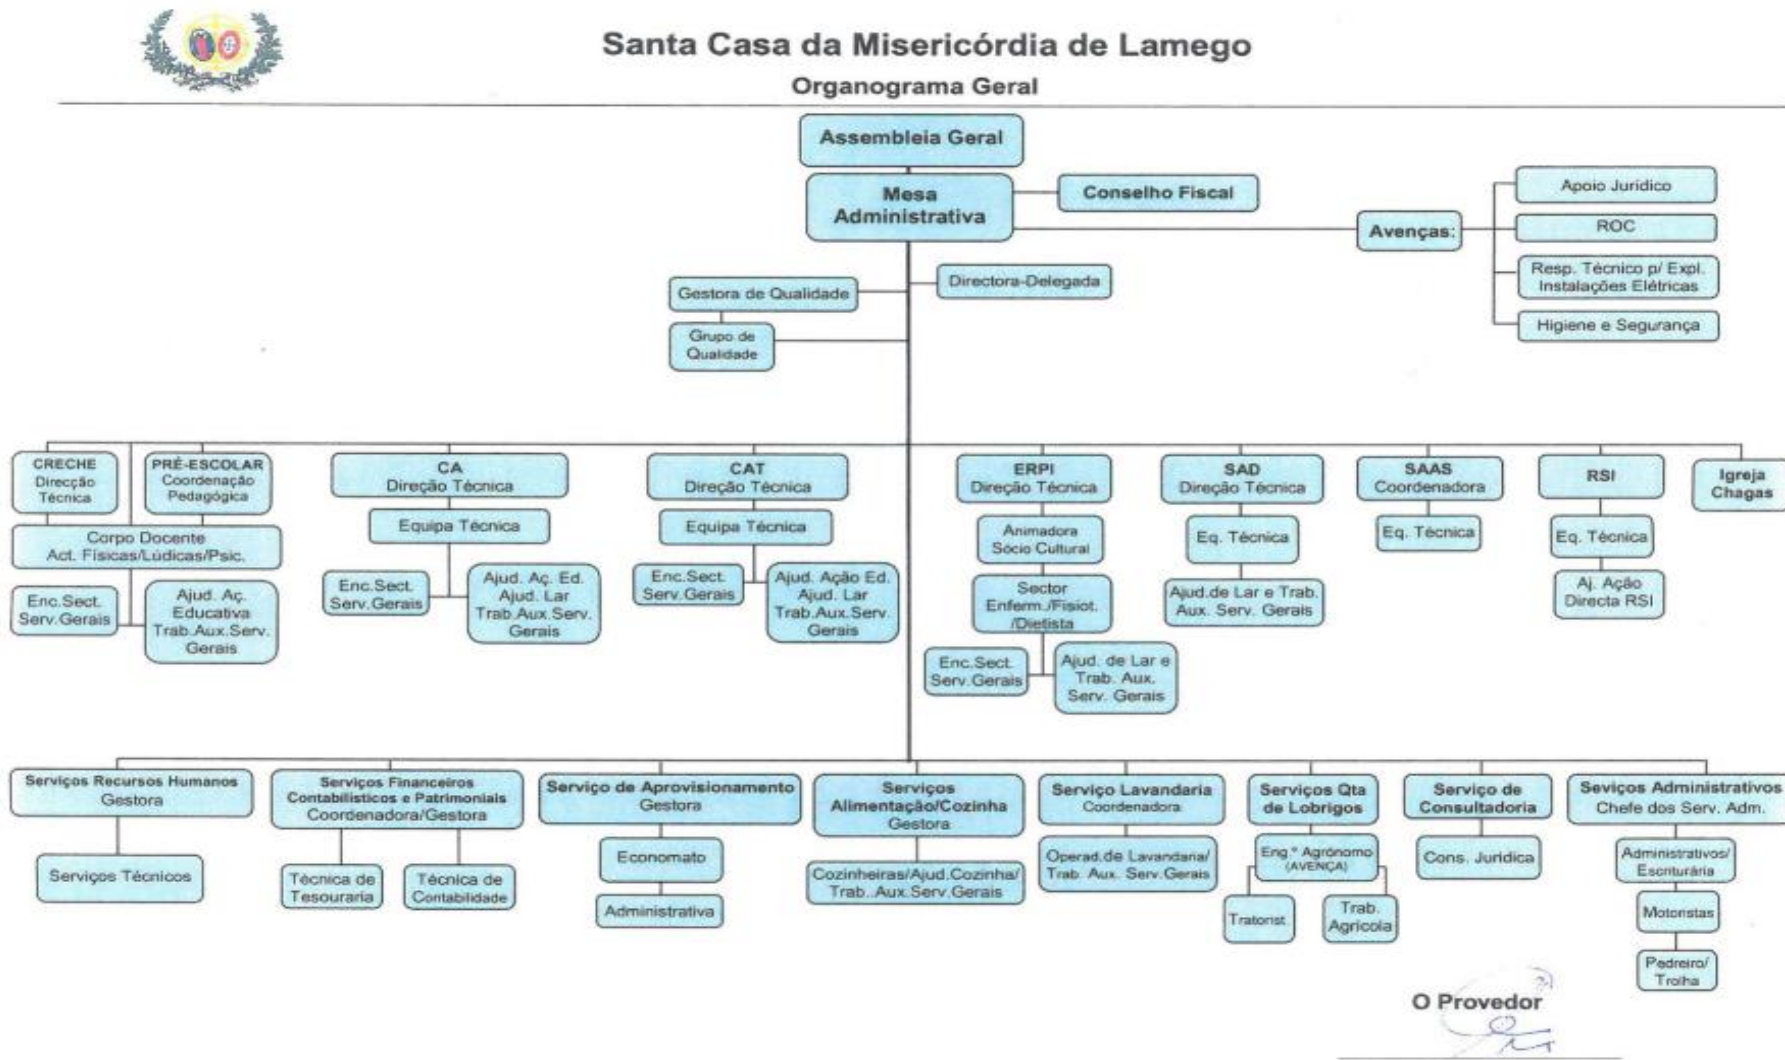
Santa Casa da Misericórdia de Lamego
Organograma Geral

Assembleia Geral

Mesa Administrativa

Conselho Fiscal

Avenças:

Apoio Jurídico

ROC

Resp. Técnico p/ Expl. Instalações Elétricas

Higiene e Segurança

Gestora de Qualidade

Directora-Delegada

Grupo de Qualidade

CRECHE
Direcção Técnica

PRÉ-ESCOLAR
Coordenação Pedagógica

Corpo Docente
Act. Físicas/Lúdicas/Psic.

Enc.Sect. Serv.Gerais

Ajud. Aç. Educativa Trab.Aux.Serv. Gerais

CA
Direção Técnica

Equipa Técnica

Enc.Sect. Serv.Gerais

Ajud. Aç. Ed. Ajud. Lar Trab.Aux.Serv. Gerais

CAT
Direção Técnica

Equipa Técnica

Enc.Sect. Serv.Gerais

Ajud. Ação Ed. Ajud. Lar Trab.Aux.Serv. Gerais

ERPI
Direção Técnica

Animadora Sócio Cultural

Sector Enferm./Fisiot. /Dietista

Enc.Sect. Serv.Gerais

Ajud. de Lar e Trab. Aux. Serv. Gerais

SAD
Direção Técnica

Eq. Técnica

Ajud.de Lar e Trab. Aux. Serv. Gerais

SAAS
Coordenadora

Eq. Técnica

RSI

Eq. Técnica

Aj. Ação Directa RSI

Igreja Chagas

Serviços Recursos Humanos
Gestora

Serviços Técnicos

Serviços Financeiros Contabilísticos e Patrimoniais
Coordenadora/Gestora

Técnica de Tesouraria

Técnica de Contabilidade

Serviço de Aprovisionamento
Gestora

Economato

Administrativa

Serviços Alimentação/Cozinha
Gestora

Cozinheiras/Ajud.Cozinha/ Trab. Aux.Serv.Gerais

Serviço Lavandaria
Coordenadora

Operad.de Lavandaria/ Trab. Aux. Serv.Gerais

Serviços Qta de Lobrigos

Eng.º Agrónomo (AVENÇA)

Tratorist

Trab. Agrícola

Serviço de Consultadoria

Cons. Jurídica

Seviços Administrativos
Chefe dos Serv. Adm.

Administrativos/ Escriturária

Motoristas

Pedreiro/ Trolha

O Provedor